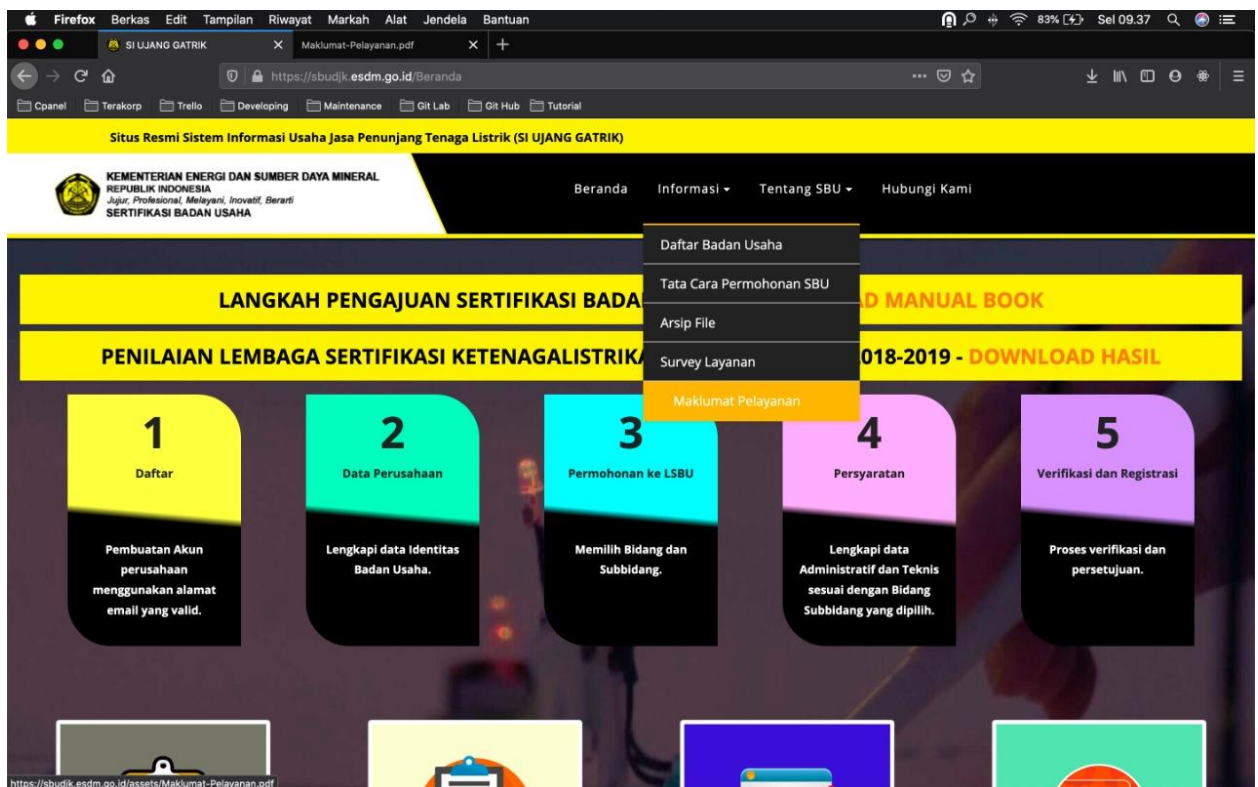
Firefox Berkas Edit Tampilan Riwayat Markah Alat Jendela Bantuan

83% Sel 09.37

SI UJANG GATRIK
Maklumat-Pelayanan.pdf

https://sbudjk.esdm.go.id/Beranda

Cpanel Terakorp Trello Developing Maintenance Git Lab Git Hub Tutorial

Situs Resmi Sistem Informasi Usaha Jasa Penunjang Tenaga Listrik (SI UJANG GATRIK)

KEMENTERIAN ENERGI DAN SUMBER DAYA MINERAL
REPUBLIK INDONESIA
Jujur, Profesional, Melayani, Inovatif, Berarti
SERTIFIKASI BADAN USAHA

Beranda Informasi Tentang SBU Hubungi Kami

Daftar Badan Usaha
Tata Cara Permohonan SBU
Arsip File
Survey Layanan
Maklumat Pelayanan

LANGKAH PENGAJUAN SERTIFIKASI BADA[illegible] D MANUAL BOOK

PENILAIAN LEMBAGA SERTIFIKASI KETENAGALISTRIK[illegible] 018-2019 - DOWNLOAD HASIL

1
Daftar
Pembuatan Akun perusahaan menggunakan alamat email yang valid.

2
Data Perusahaan
Lengkapi data Identitas Badan Usaha.

3
Permohonan ke LSBU
Memilih Bidang dan Subbidang.

4
Persyaratan
Lengkapi data Administratif dan Teknis sesuai dengan Bidang Subbidang yang dipilih.

5
Verifikasi dan Registrasi
Proses verifikasi dan persetujuan.

https://sbudjk.esdm.go.id/assets/Maklumat-Pelayanan.pdf